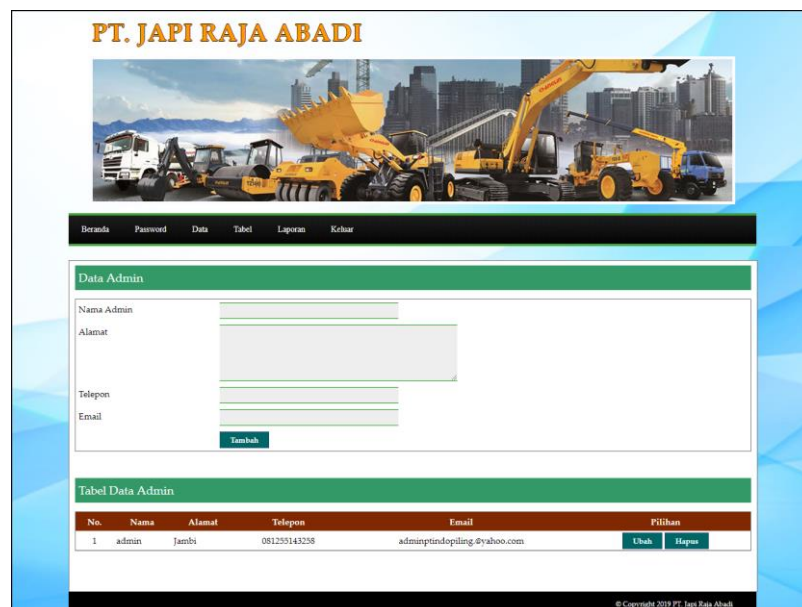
PT. JAPI RAJA ABADI

Beranda Password Data Tabel Laporan Keluar

Data Admin

Nama Admin

Alamat

Telepon

Email

Tambah

Tabel Data Admin

| No. | Nama | Alamat | Telepon | Email | Pilihan |
|---|---|---|---|---|---|
| 1 | admin | Jambi | 081255143258 | adminptindopiling.@yahoo.com | Ubah Hapus |

© Copyright 2019 PT. Japi Raja Abadi